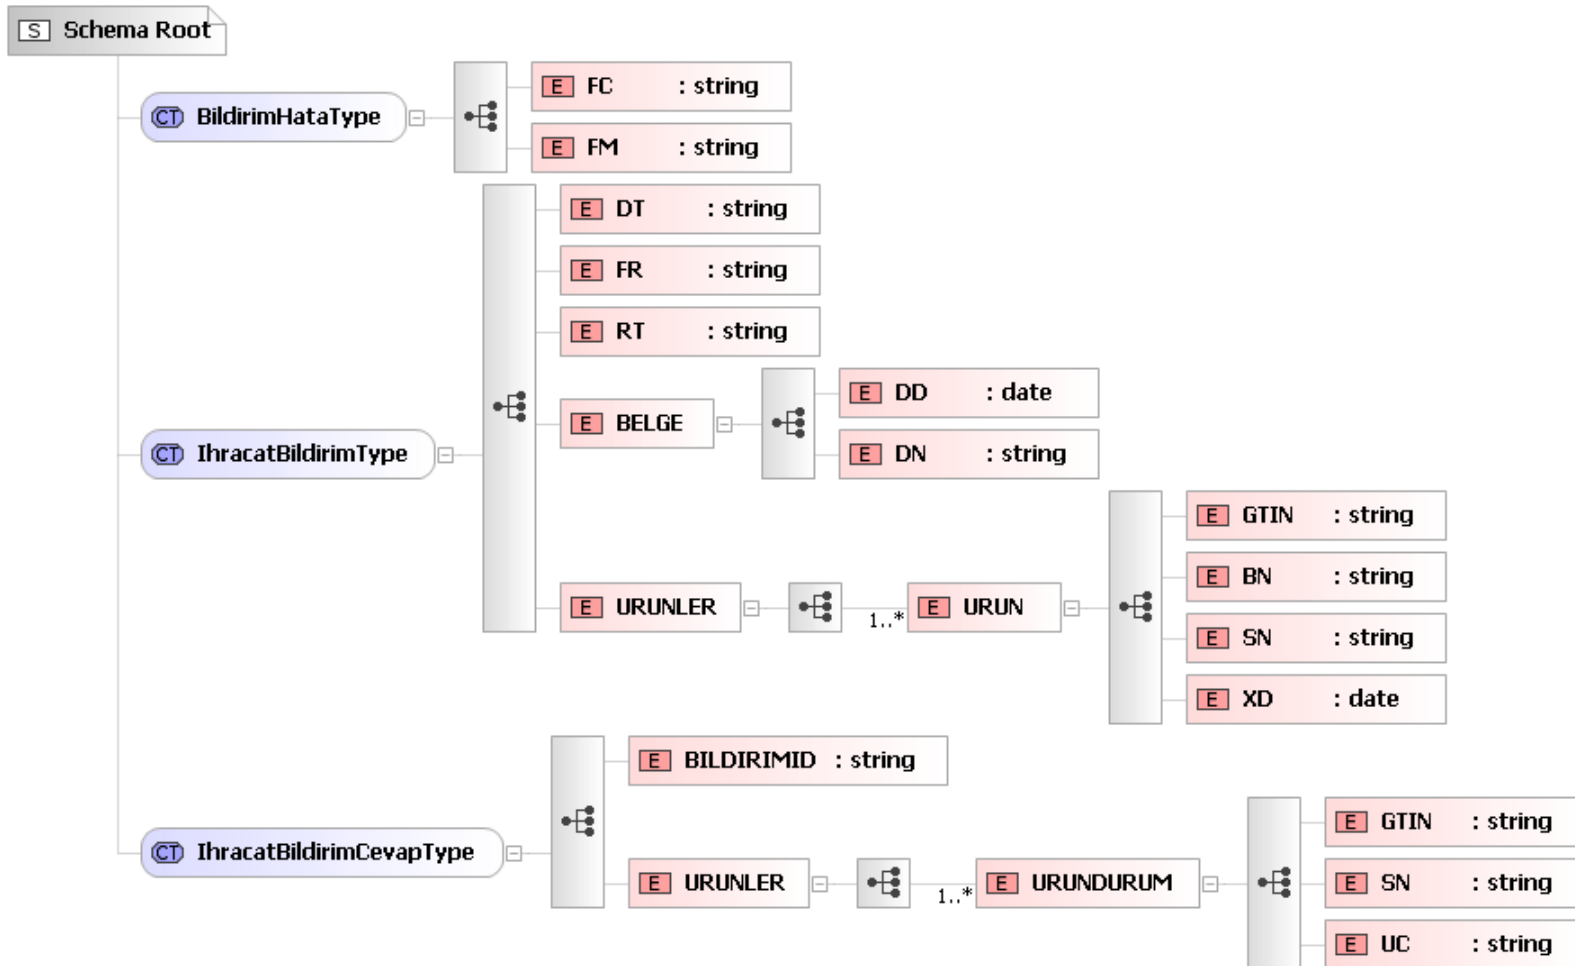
S Schema Root

CT BildirimHataType

E FC : string

E FM : string

CT IhracatBildirimType

E DT : string

E FR : string

E RT : string

E BELGE

E DD : date

E DN : string

E URUNLER

1..*

E URUN

E GTIN : string

E BN : string

E SN : string

E XD : date

CT IhracatBildirimCevapType

E BILDIRIMID : string

E URUNLER

1..*

E URUNDURUM

E GTIN : string

E SN : string

E UC : string